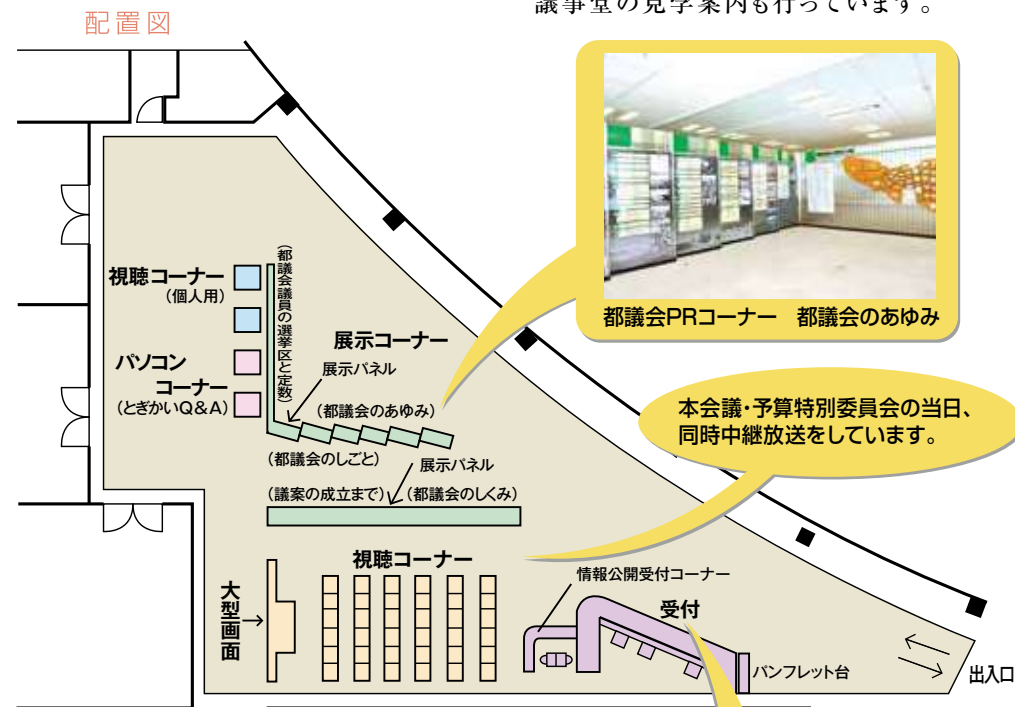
配置図

議事堂の見学案内も行っています。

都議会PRコーナー　都議会のあゆみ

本会議・予算特別委員会の当日、同時中継放送をしています。

視聴コーナー
（個人用）

パソコンコーナー
（とぎかいQ&A）

（都議会議員の選挙区と定数）

展示コーナー

展示パネル

（都議会のあゆみ）

（都議会のしごと）

展示パネル

（議案の成立まで）

（都議会のしくみ）

視聴コーナー

大型画面

情報公開受付コーナー

受付

パンフレット台

出入口